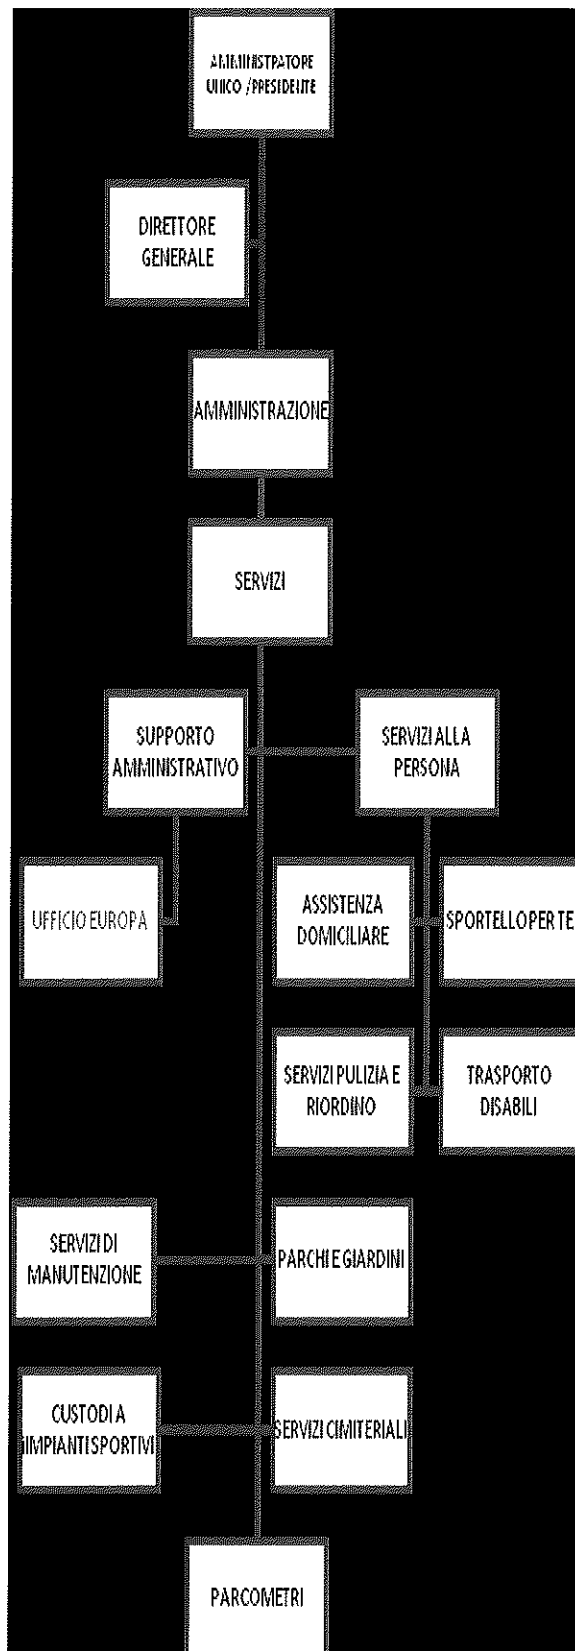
AMMINISTRATORE UNICO / PRESIDENTE

DIRETTORE GENERALE

AMMINISTRAZIONE

SERVIZI

SUPPORTO AMMINISTRATIVO

SERVIZI ALLA PERSONA

UFFICIO EUROPA

ASSISTENZA DOMICILIARE

SPORTELLO PER TE

SERVIZI PULIZIA E RIORDINO

TRASPORTO DISABILI

SERVIZI DI MANUTENZIONE

PARCHI E GIARDINI

CUSTODIA IMPIANTI SPORTIVI

SERVIZI CIMITERIALI

PARCOMETRI